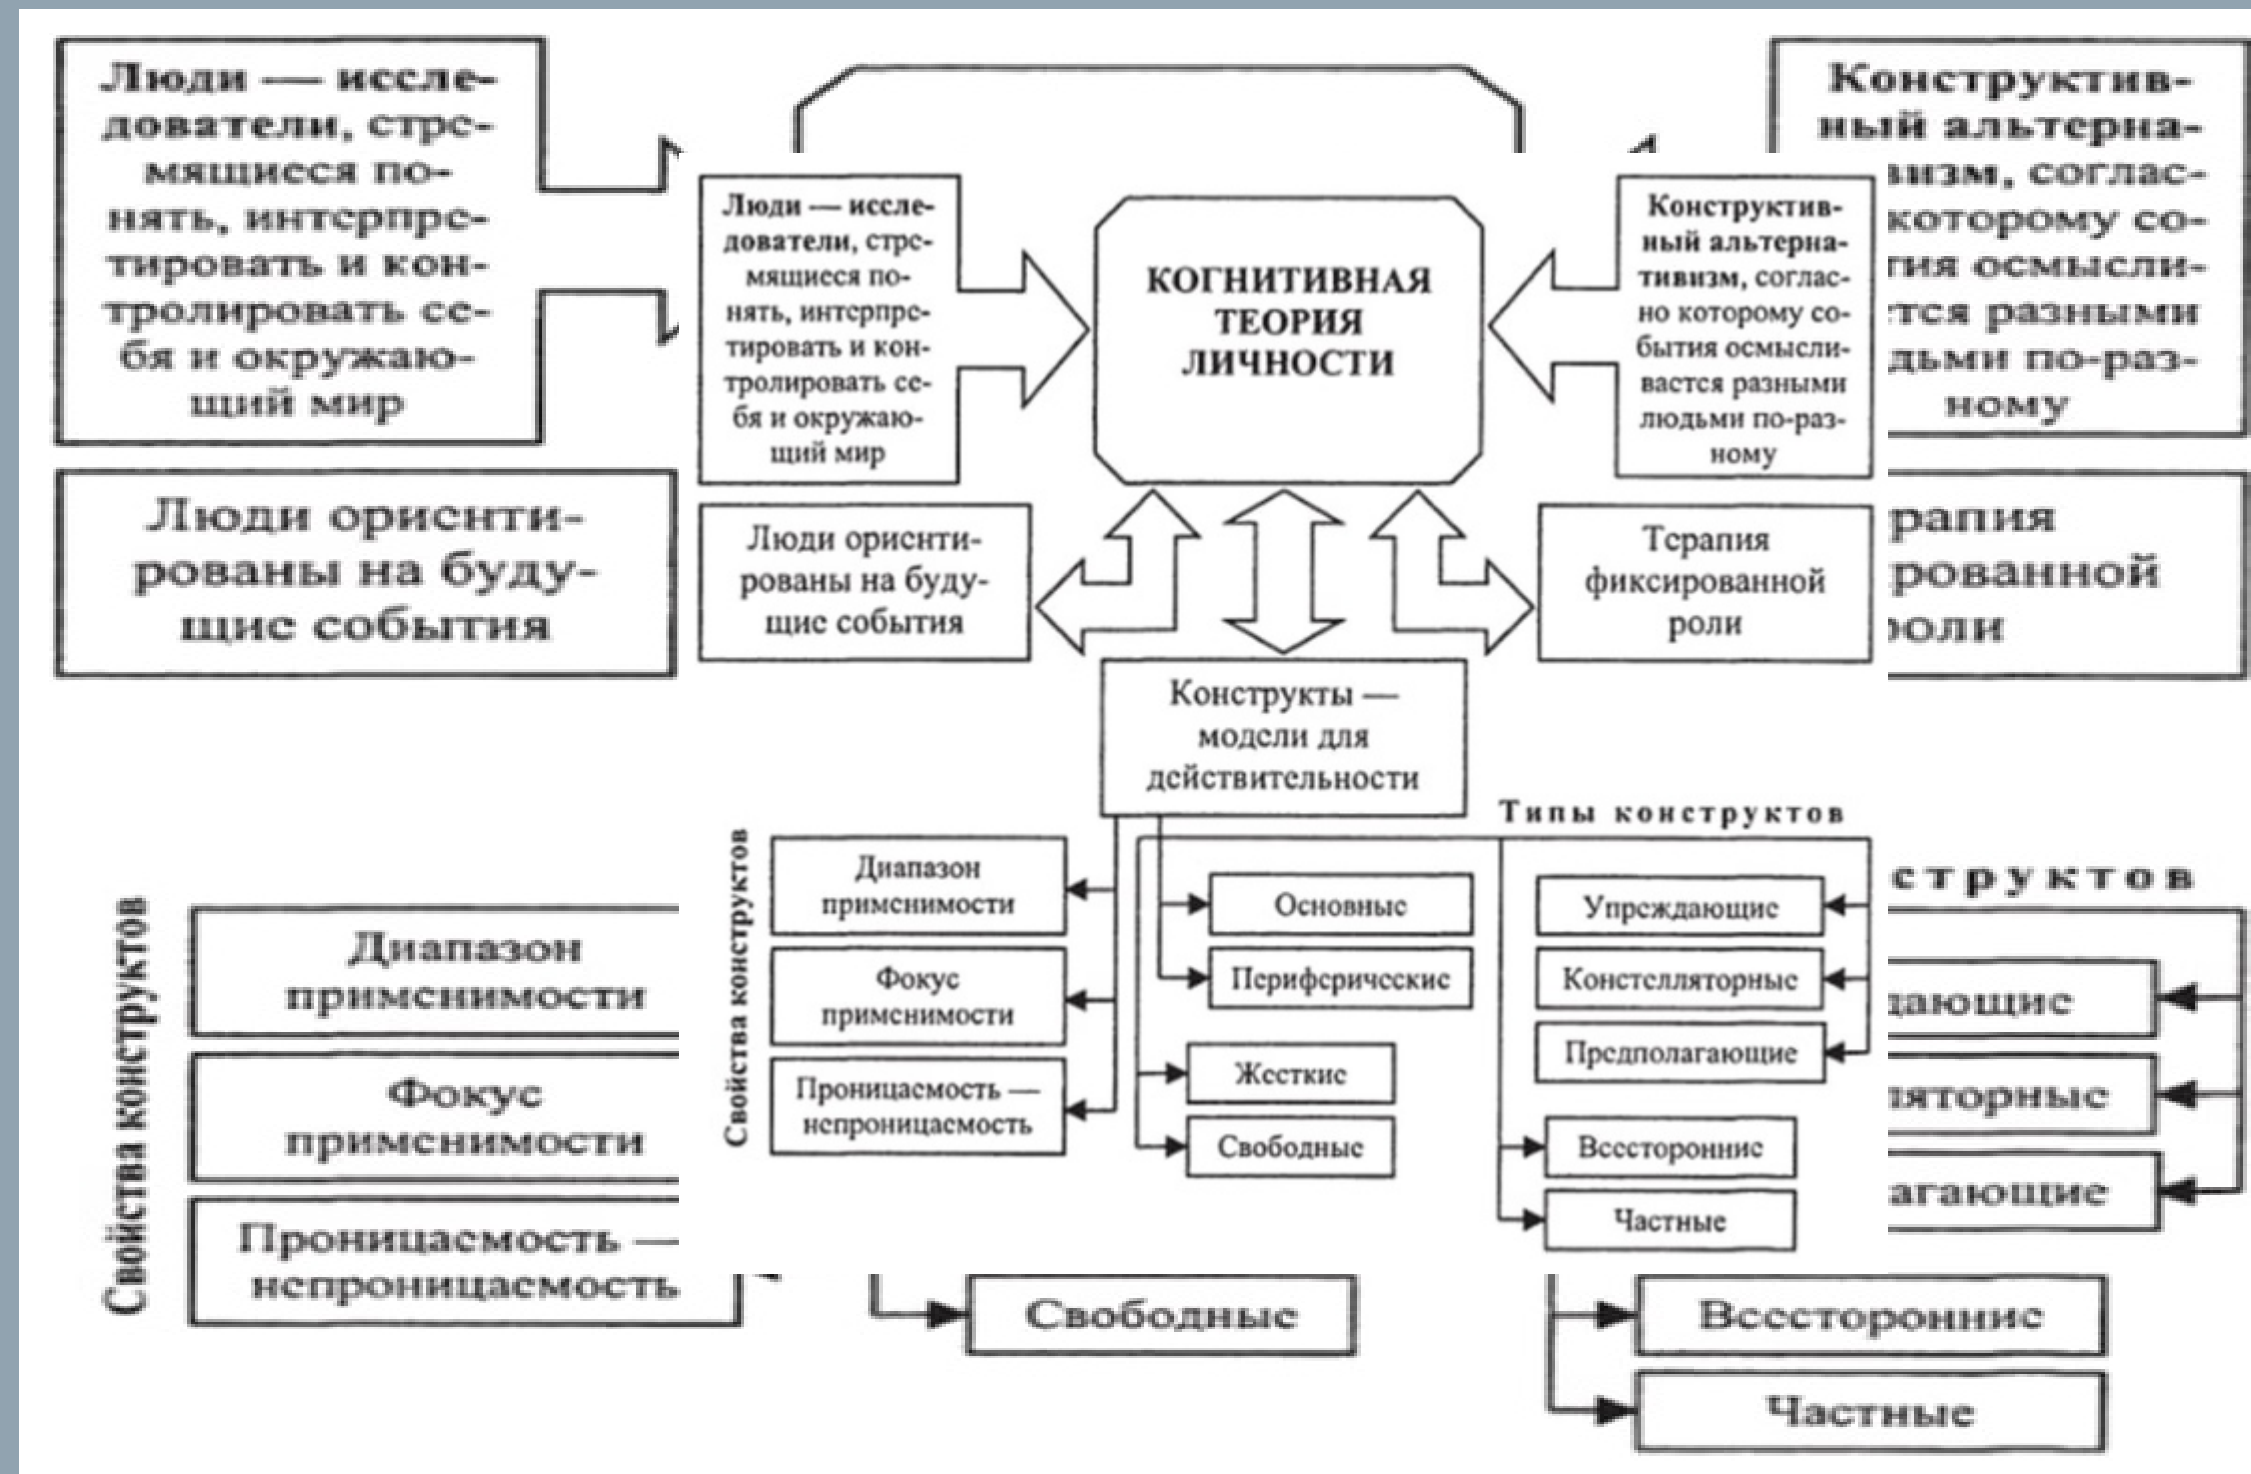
Люди — исследователи, стремящиеся понять, интерпретировать и контролировать себя и окружающий мир

Конструктивный альтернативизм, согласно которому события осмысливается разными людьми по-разному

Люди ориентированы на будущие события

Терапия фиксированной роли

КОГНИТИВНАЯ ТЕОРИЯ ЛИЧНОСТИ

Люди — исследователи, стремящиеся понять, интерпретировать и контролировать себя и окружающий мир

Конструктивный альтернативизм, согласно которому события осмысливается разными людьми по-разному

Люди ориентированы на будущие события

Терапия фиксированной роли

Конструкты — модели для действительности

Свойства конструктов

Диапазон применимости

Фокус применимости

Проницаемость — непроницаемость

Типы конструктов

Основные

Периферические

Жесткие

Свободные

Упреждающие

Констелляторные

Предполагающие

Всесторонние

Частные

Свойства конструктов

Диапазон применимости

Фокус применимости

Проницаемость — непроницаемость

Свободные

...структов

...дающие

...ляторные

...агающие

Всесторонние

Частные